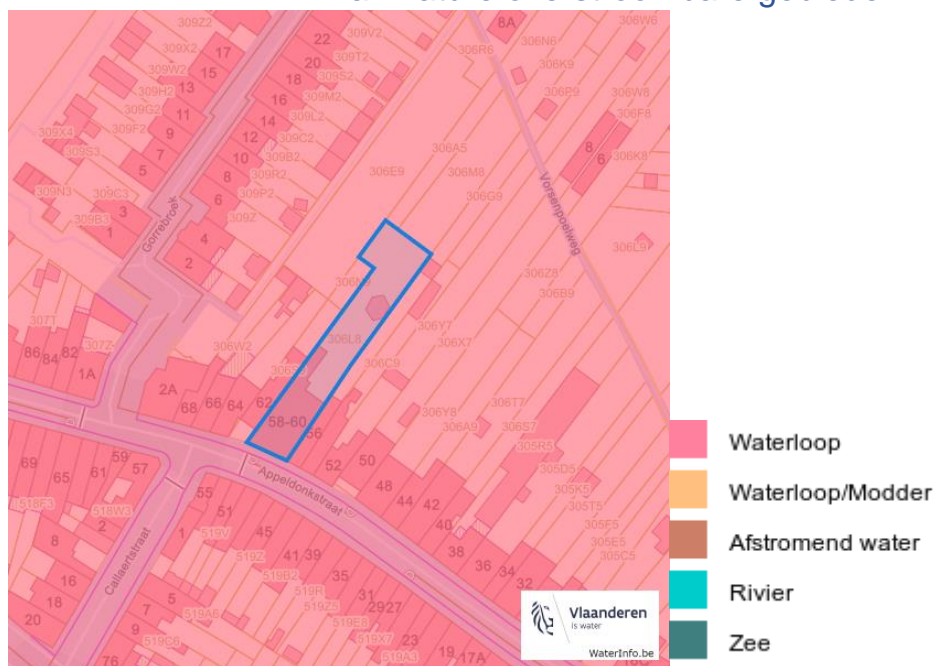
309Z2
22
309V2
8A
306W6
309X2
17
20
309T2
306R6
306N6
309W2
15
18
309S2
306K9
309H2
13
16
309M2
306P9
306W8
309G2
11
14
309L2
306F8
309X4
309F2
9
12
309C2
306A5
8
6
306K8
309S3
7
10
309B2
306E9
306M8
309N3
5
8
309R2
306G9
Vorsenpoelweg
309C3
6
309P2
309B3
3
Gorrebroek
309Z
306L9
1
4
2
306N9
306Z8
306B9
307T
306L8
306Y7
307Z
306X7
86
84
82
306W2
1A
306C9
2A
68
66
64
62
306Y8
306T7
306A9
306S7
58-60
56
306R5
69
59
57
52
50
305D5
65
61
48
55
Appeldonkstraat
44
42
305K5
518F3
518W3
51
305T5
2
40
519V
45
305F5
8
1
38
305E5
Calliestraat
36
34
519Z
41
39
305C5
32
16
519B2
35
519R
18
5
519Z5
519A6
3127
29
27
20
7
519E8
9
519X7
23
519C6
19
17A
76
519A3

Waterloop
Waterloop/Modder
Afstromend water
Rivier
Zee

Vlaanderen
is water
WaterInfo.be